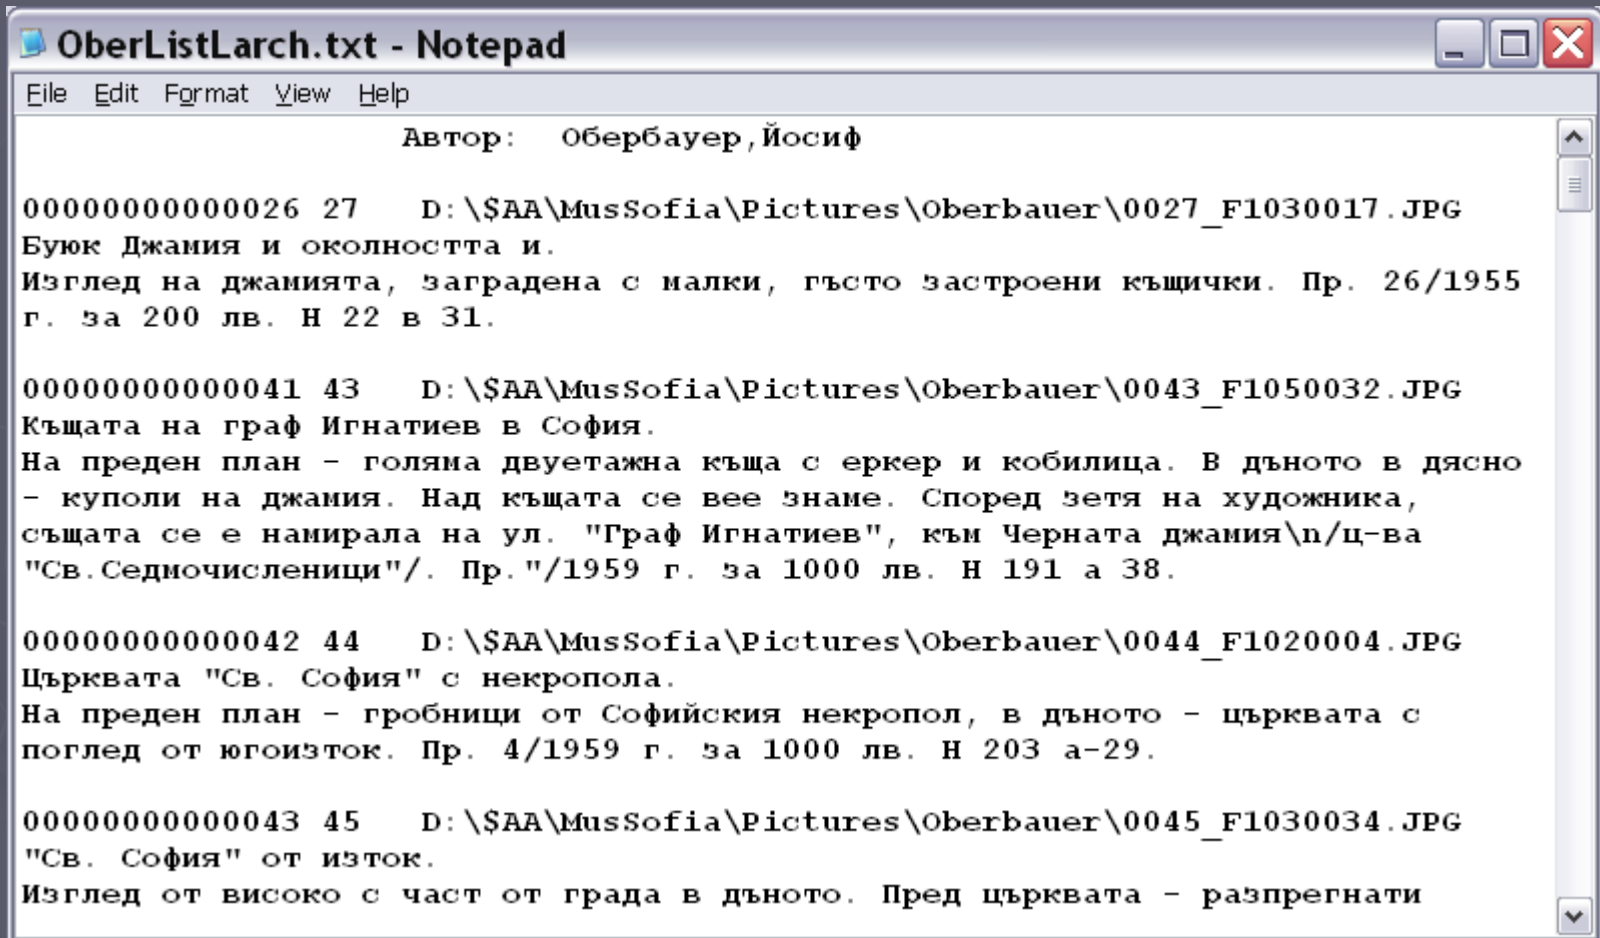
OberListLarch.txt - Notepad

File Edit Format View Help

Автор: Обербауер,Йосиф

00000000000026 27 D:\$AA\MusSofia\Pictures\Oberbauer\0027_F1030017.JPG
Буюк Джамия и околността и.
Изглед на джамията, заградена с малки, гъсто застроени къщички. Пр. 26/1955 г. за 200 лв. Н 22 в 31.

00000000000041 43 D:\$AA\MusSofia\Pictures\Oberbauer\0043_F1050032.JPG
Къщата на граф Игнатиев в София.
На преден план - голяма двуетажна къща с еркер и кобилица. В дъното в дясно - куполи на джамия. Над къщата се вее знаме. Според зетя на художника, същата се е намирала на ул. "Граф Игнатиев", към Черната джамия\n/ц-ва "Св.Седмочисленици"/. Пр."/1959 г. за 1000 лв. Н 191 а 38.

00000000000042 44 D:\$AA\MusSofia\Pictures\Oberbauer\0044_F1020004.JPG
Църквата "Св. София" с некропола.
На преден план - гробници от Софийския некропол, в дъното - църквата с поглед от югоизток. Пр. 4/1959 г. за 1000 лв. Н 203 а-29.

00000000000043 45 D:\$AA\MusSofia\Pictures\Oberbauer\0045_F1030034.JPG
"Св. София" от изток.
Изглед от високо с част от града в дъното. Пред църквата - разпрегнати